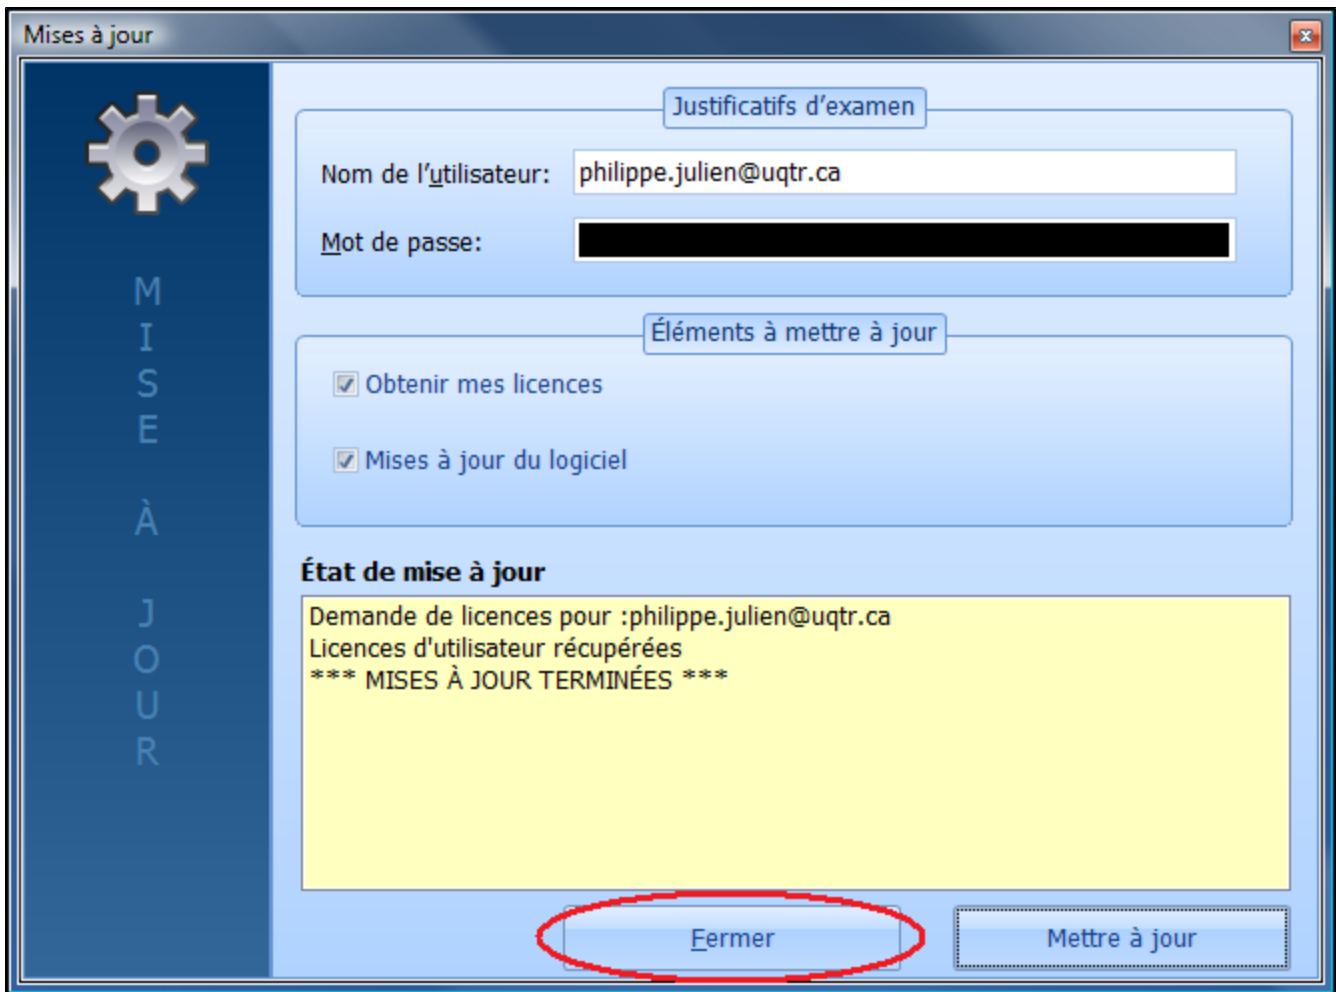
Mises à jour

MISE À JOUR

Justificatifs d'examen

Nom de l'utilisateur: philippe.julien@uqtr.ca

Mot de passe:

Éléments à mettre à jour

Obtenir mes licences

Mises à jour du logiciel

État de mise à jour

Demande de licences pour :philippe.julien@uqtr.ca
Licences d'utilisateur récupérées
*** MISES À JOUR TERMINÉES ***

Fermer

Mettre à jour